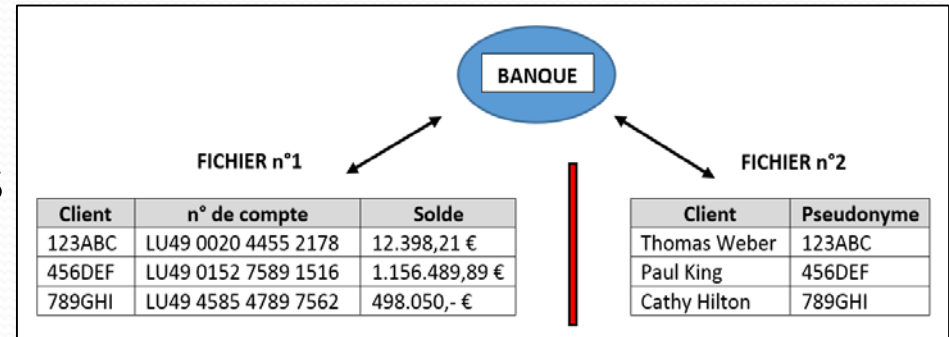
BANQUE

FICHIER n°1

| Client | n° de compte | Solde |
|---|---|---|
| 123ABC | LU49 0020 4455 2178 | 12.398,21 € |
| 456DEF | LU49 0152 7589 1516 | 1.156.489,89 € |
| 789GHI | LU49 4585 4789 7562 | 498.050,- € |

FICHIER n°2

| Client | Pseudonyme |
|---|---|
| Thomas Weber | 123ABC |
| Paul King | 456DEF |
| Cathy Hilton | 789GHI |